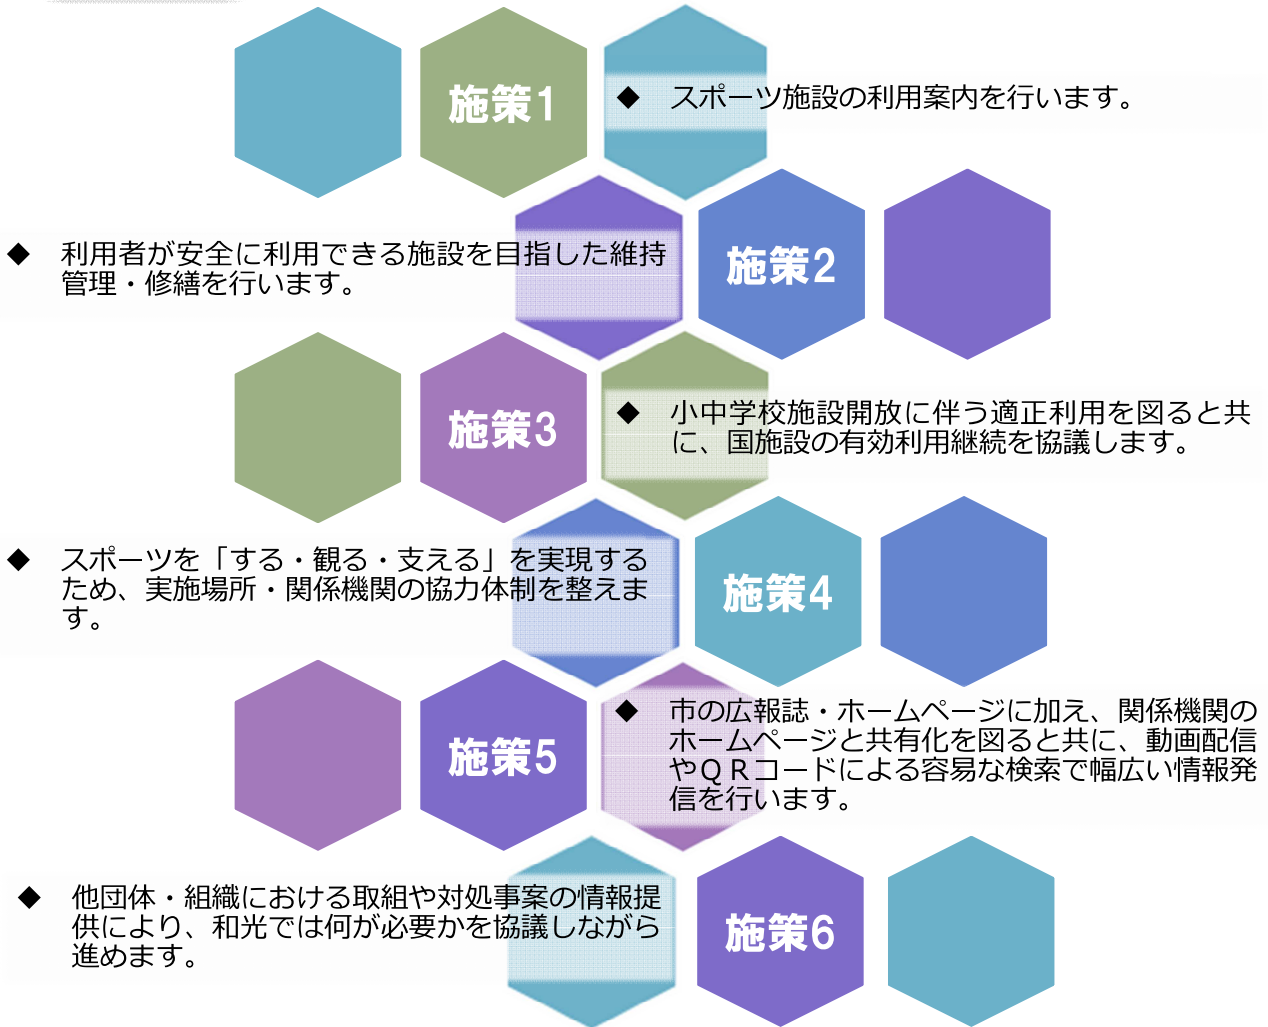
施策1

◆ スポーツ施設の利用案内を行います。

◆ 利用者が安全に利用できる施設を目指した維持管理・修繕を行います。

施策2

施策3

◆ 小中学校施設開放に伴う適正利用を図ると共に、国施設の有効利用継続を協議します。

◆ スポーツを「する・観る・支える」を実現するため、実施場所・関係機関の協力体制を整えます。

施策4

施策5

◆ 市の広報誌・ホームページに加え、関係機関のホームページと共有化を図ると共に、動画配信やＱＲコードによる容易な検索で幅広い情報発信を行います。

◆ 他団体・組織における取組や対処事案の情報提供により、和光では何が必要かを協議しながら進めます。

施策6